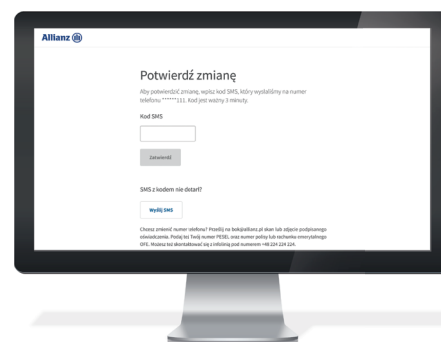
Allianz

Potwierdź zmianę

Aby potwierdzić zmianę, wpisz kod SMS, który wysłaliśmy na numer telefonu ******111. Kod jest ważny 3 minuty.

Kod SMS

Zatwierdź

SMS z kodem nie dotarł?

Wyślij SMS

Chcesz zmienić numer telefonu? Prześlij na bok@allianz.pl skan lub zdjęcie podpisanego oświadczenia. Podaj też Twój numer PESEL oraz numer polisy lub rachunku emerytalnego OFE. Możesz też skontaktować się z infolinią pod numerem +48 224 224 224.